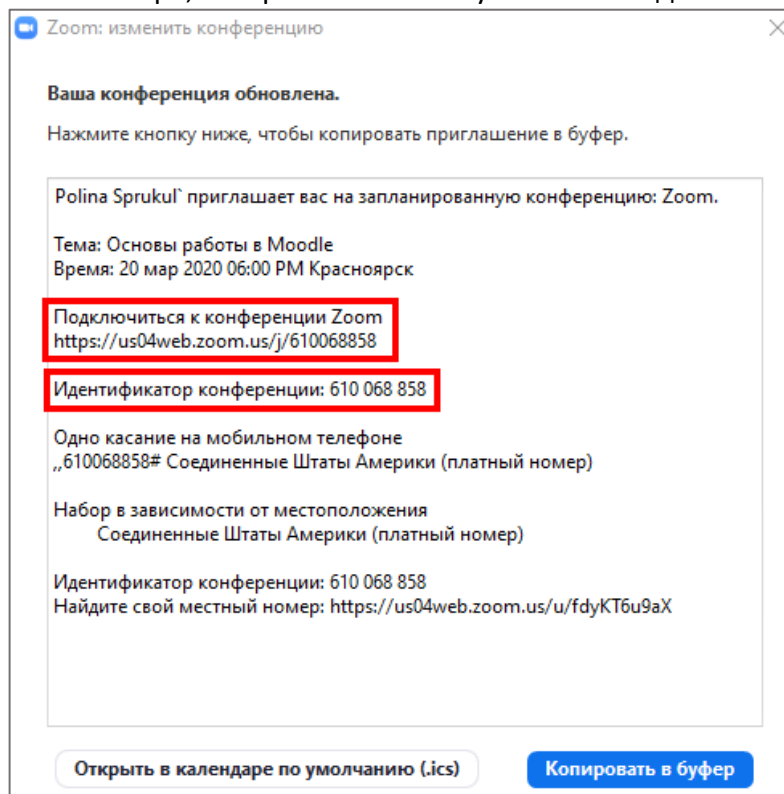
Zoom: изменить конференцию

Ваша конференция обновлена.

Нажмите кнопку ниже, чтобы копировать приглашение в буфер.

Polina Sprukul` приглашает вас на запланированную конференцию: Zoom.

Тема: Основы работы в Moodle
Время: 20 мар 2020 06:00 PM Красноярск

Подключиться к конференции Zoom
https://us04web.zoom.us/j/610068858

Идентификатор конференции: 610 068 858

Одно касание на мобильном телефоне
,,610068858# Соединенные Штаты Америки (платный номер)

Набор в зависимости от местоположения
Соединенные Штаты Америки (платный номер)

Идентификатор конференции: 610 068 858
Найдите свой местный номер: https://us04web.zoom.us/u/fdyKT6u9aX

Открыть в календаре по умолчанию (.ics)

Копировать в буфер